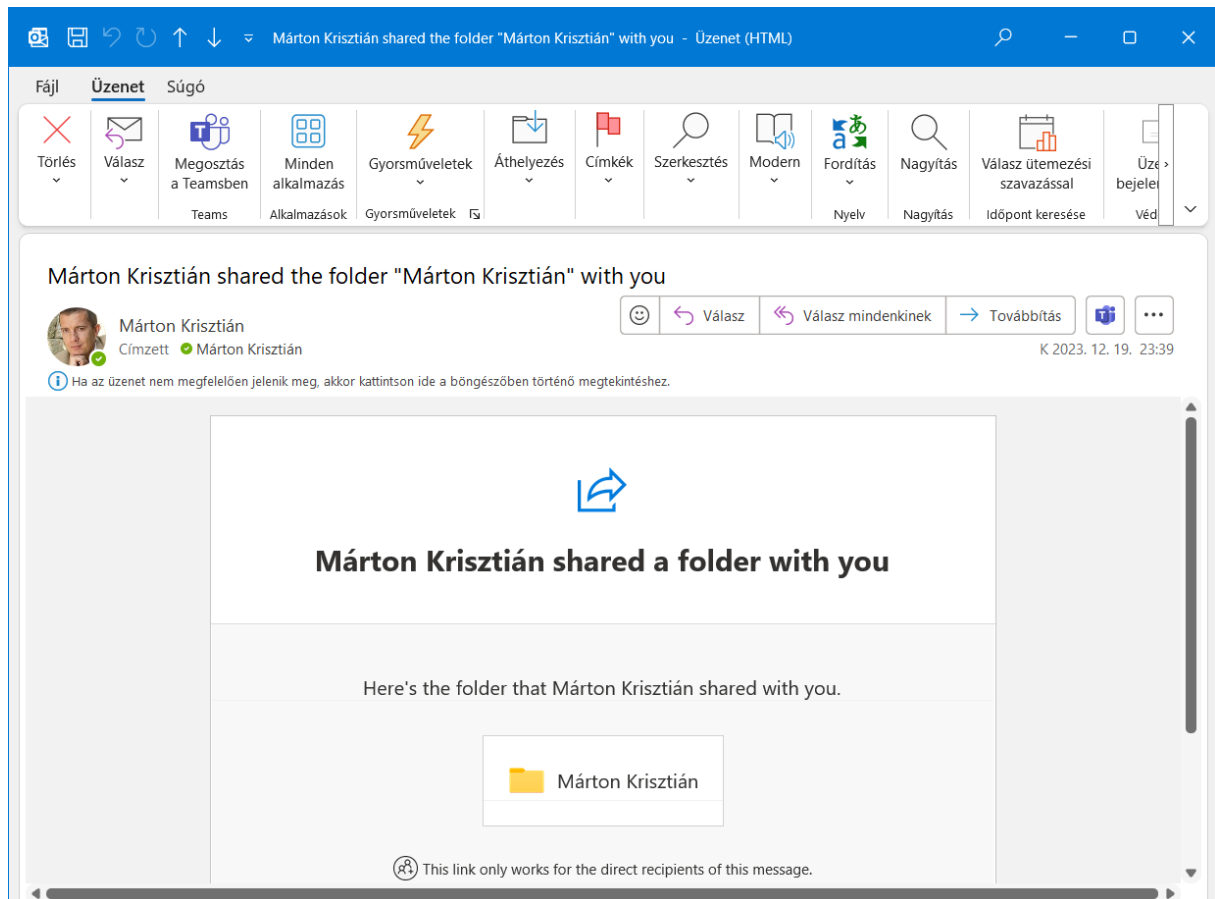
Márton Krisztián shared the folder "Márton Krisztián" with you - Üzenet (HTML)

Fájl Üzenet Súgó

Törlés
Válasz
Megosztás a Teamsben
Teams
Minden alkalmazás
Alkalmazások
Gyorsműveletek
Gyorsműveletek
Áthelyezés
Címkék
Szerkesztés
Modern
Fordítás
Nyelv
Nagyítás
Nagyítás
Válasz ütemezési szavazással
Időpont keresése
Üze bejele
Véd

Márton Krisztián shared the folder "Márton Krisztián" with you

Márton Krisztián
Címzett Márton Krisztián

Válasz Válasz mindenkinek Továbbítás

K 2023. 12. 19. 23:39

Ha az üzenet nem megfelelően jelenik meg, akkor kattintson ide a böngészőben történő megtekintéshez.

Márton Krisztián shared a folder with you

Here's the folder that Márton Krisztián shared with you.

Márton Krisztián

This link only works for the direct recipients of this message.